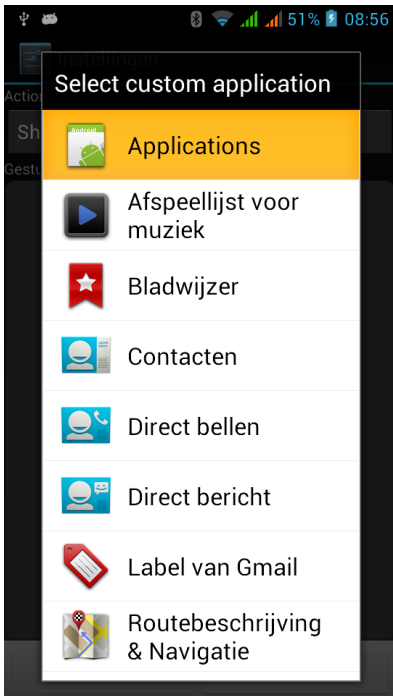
51% 08:56

Instellingen

Actio

Sh

Gestu

Select custom application

Android

Applications

Afspeellijst voor muziek

Bladwijzer

Contacten

Direct bellen

Direct bericht

Label van Gmail

Routebeschrijving & Navigatie